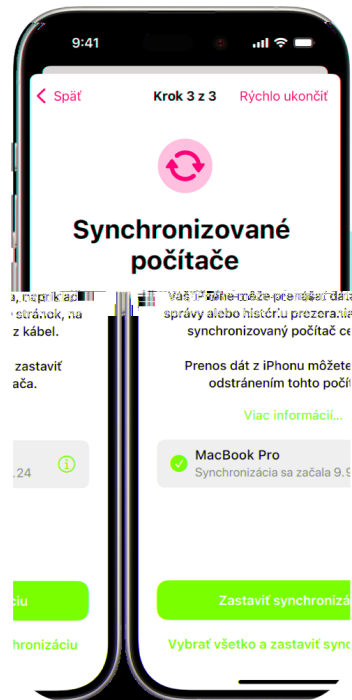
9:41

Späť

Krok 3 z 3

Rýchlo ukončiť

Synchronizované počítače

, naprík
stránok, na
z kábel.

zastaviť
ača.

.24

ciu

nizáciu

Váš iPhone môže prenášať dát
správy alebo históriu prezerania
synchronizovaný počítač ce

Prenos dát z iPhonu môžete
odstránením tohto počít

Viac informácií...

MacBook Pro
Synchronizácia sa začala 9.9

Zastaviť synchronizá

Vybrať všetko a zastaviť sync